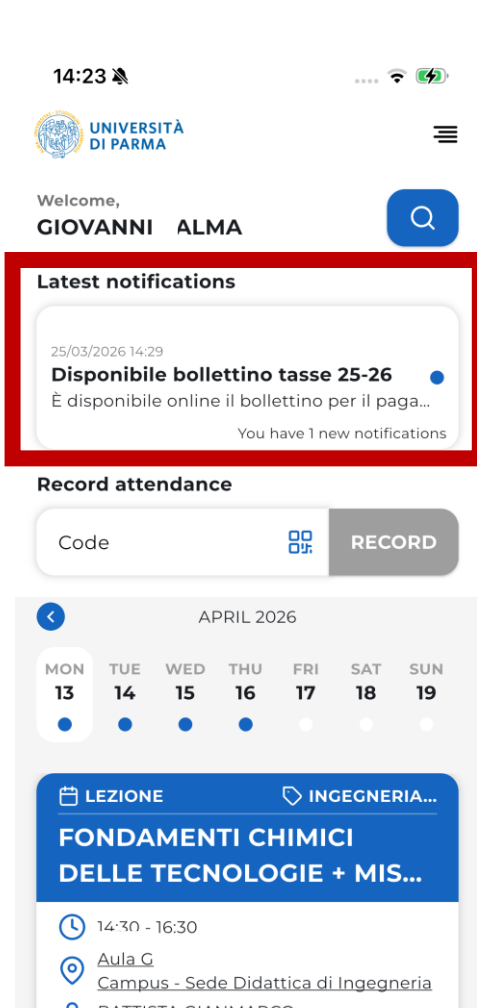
14:23

UNIVERSITÀ DI PARMA

Welcome,
GIOVANNI ALMA

Latest notifications

25/03/2026 14:29
Disponibile bollettino tasse 25-26
È disponibile online il bollettino per il paga...
You have 1 new notifications

Record attendance

Code
RECORD

APRIL 2026

| MON | TUE | WED | THU | FRI | SAT | SUN |
|---|---|---|---|---|---|---|
| 13 | 14 | 15 | 16 | 17 | 18 | 19 |

LEZIONE
INGEGNERIA...
FONDAMENTI CHIMICI DELLE TECNOLOGIE + MIS...

14:30 - 16:30
Aula G
Campus - Sede Didattica di Ingegneria
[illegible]